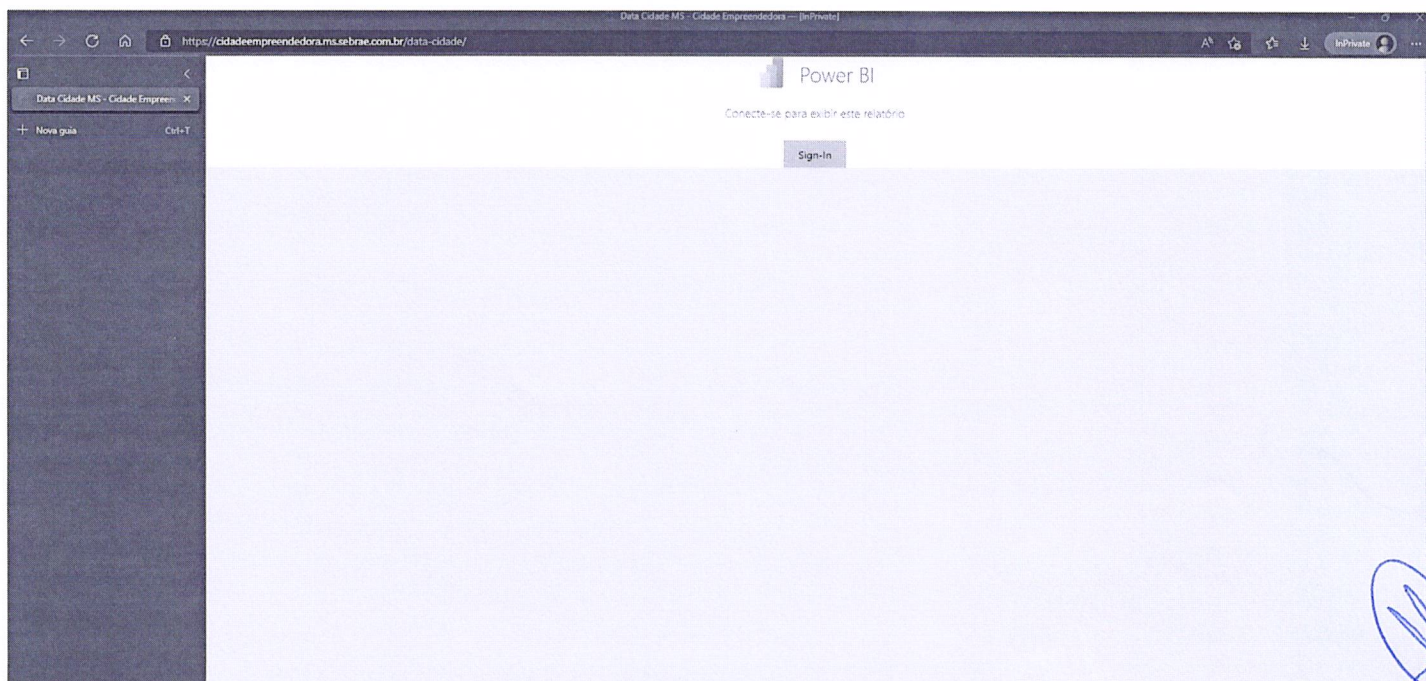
Data Cidade MS - Cidade Empreendedora — [InPrivate]

https://cidadeempreendedora.ms.sebrae.com.br/data-cidade/

InPrivate

Data Cidade MS - Cidade Empreen

+ Nova guia Ctrl+T

Power BI

Conecte-se para exibir este relatório

Sign-In